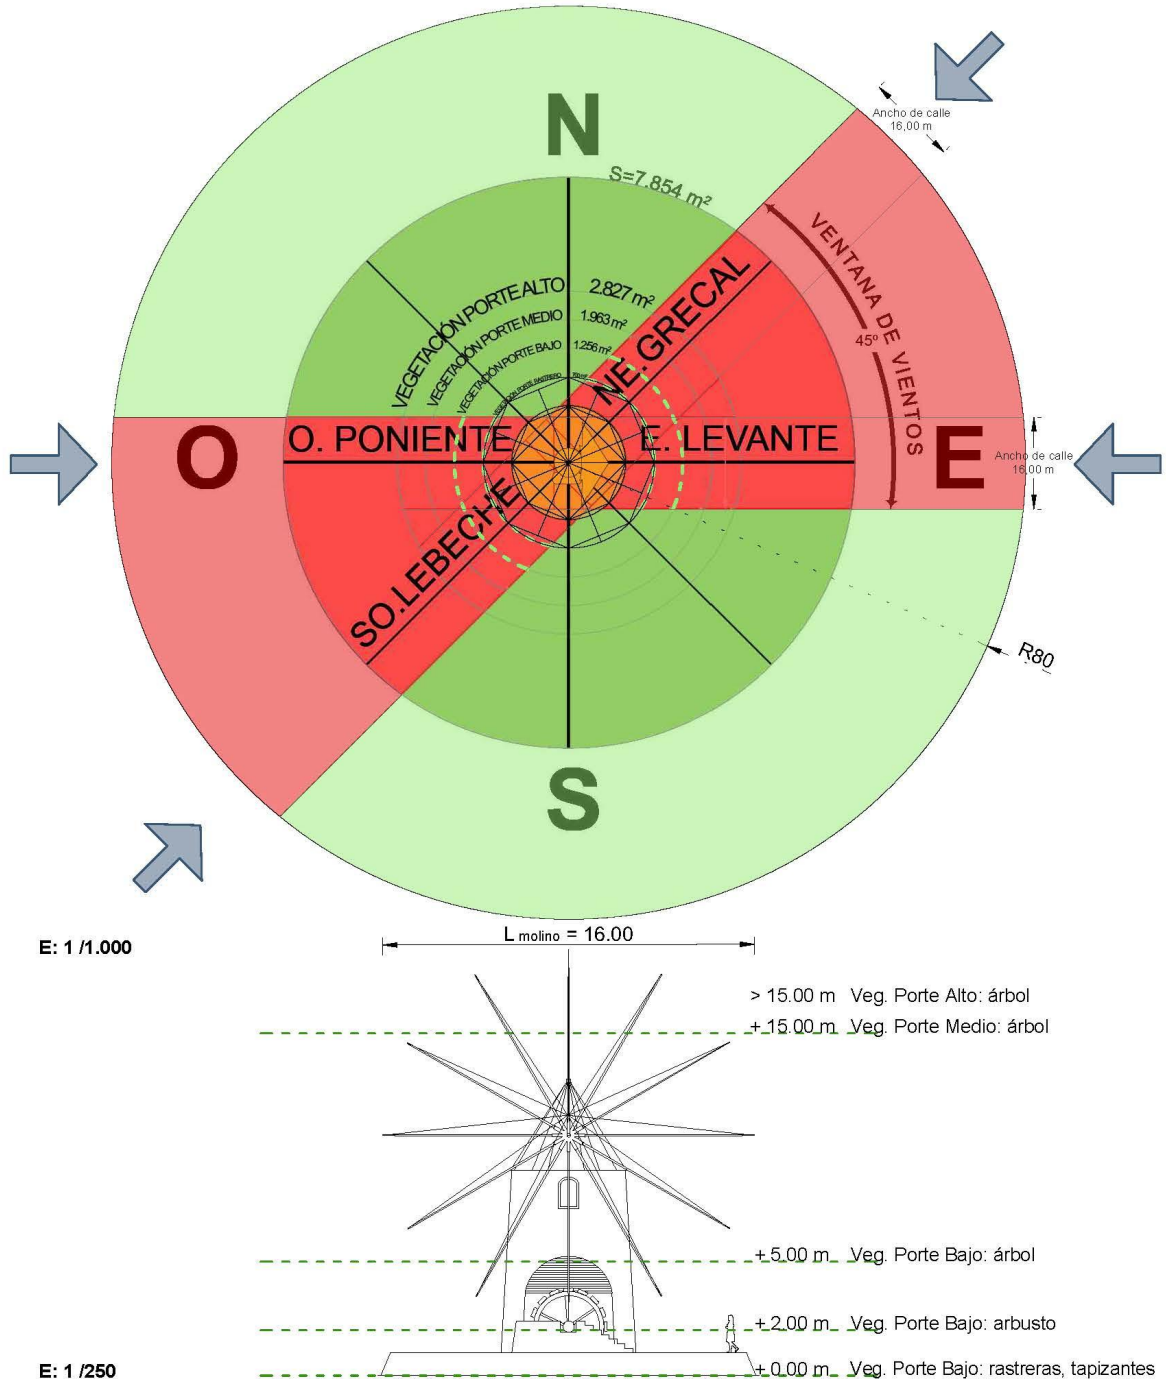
N

S=7.854 m²

Ancho de calle 16,00 m

VENTANA DE VIENTOS

45º

VEGETACIÓN PORTE ALTO 2.827 m²

VEGETACIÓN PORTE MEDIO 1.963 m²

VEGETACIÓN PORTE BAJO 1.256 m²

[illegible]

NE. GRECAL

O

O. PONIENTE

E. LEVANTE

E

Ancho de calle 16,00 m

SO. LEBECHE

R80

S

E: 1 /1.000

L molino = 16.00

> 15.00 m Veg. Porte Alto: árbol

+ 15.00 m Veg. Porte Medio: árbol

+ 5.00 m Veg. Porte Bajo: árbol

+ 2.00 m Veg. Porte Bajo: arbusto

E: 1 /250

+ 0.00 m Veg. Porte Bajo: rastreras, tapizantes